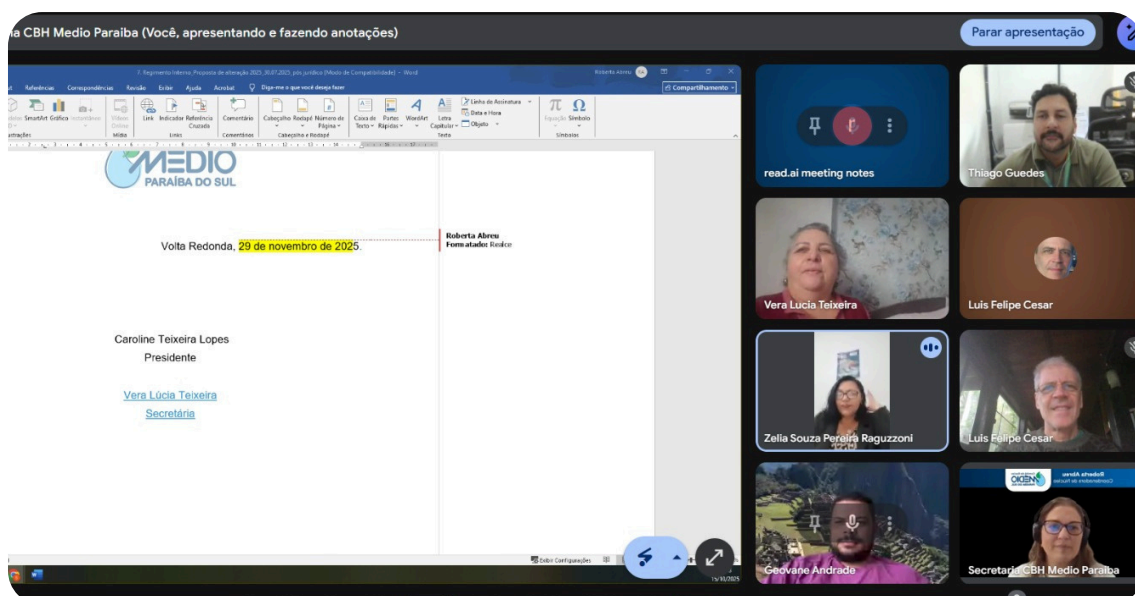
ia CBH Medio Paraiba (Você, apresentando e fazendo anotações)

Parar apresentação

Referências Correspondências Revisão Exibir Ajuda Acrobat Diga-me o que você deseja fazer

Compartilhamento

SmartArt Gráfico Vídeos Online Link Indicador Referência Cruzada Comentário Cabeçalho Rodapé Número de Página Caixa de Texto Partes Rápidas WordArt Letra Capitular Linha de Assinatura Data e Hora Objeto Equação Símbolo

Mídia Links Comentários Cabeçalho e Rodapé Texto Símbolos

MEDIO
PARAÍBA DO SUL

Volta Redonda, 29 de novembro de 2025.

Roberta Abreu
Formatado: Realce

Caroline Teixeira Lopes
Presidente

Vera Lúcia Teixeira
Secretária

read.ai meeting notes

Thiago Guedes

Vera Lucia Teixeira

Luis Felipe Cesar

Zelia Souza Pereira Raguzzoni

Luis Felipe Cesar

Geovane Andrade

Secretaria CBH Medio Paraiba

Roberta Abreu
Coordenadora de Pauta